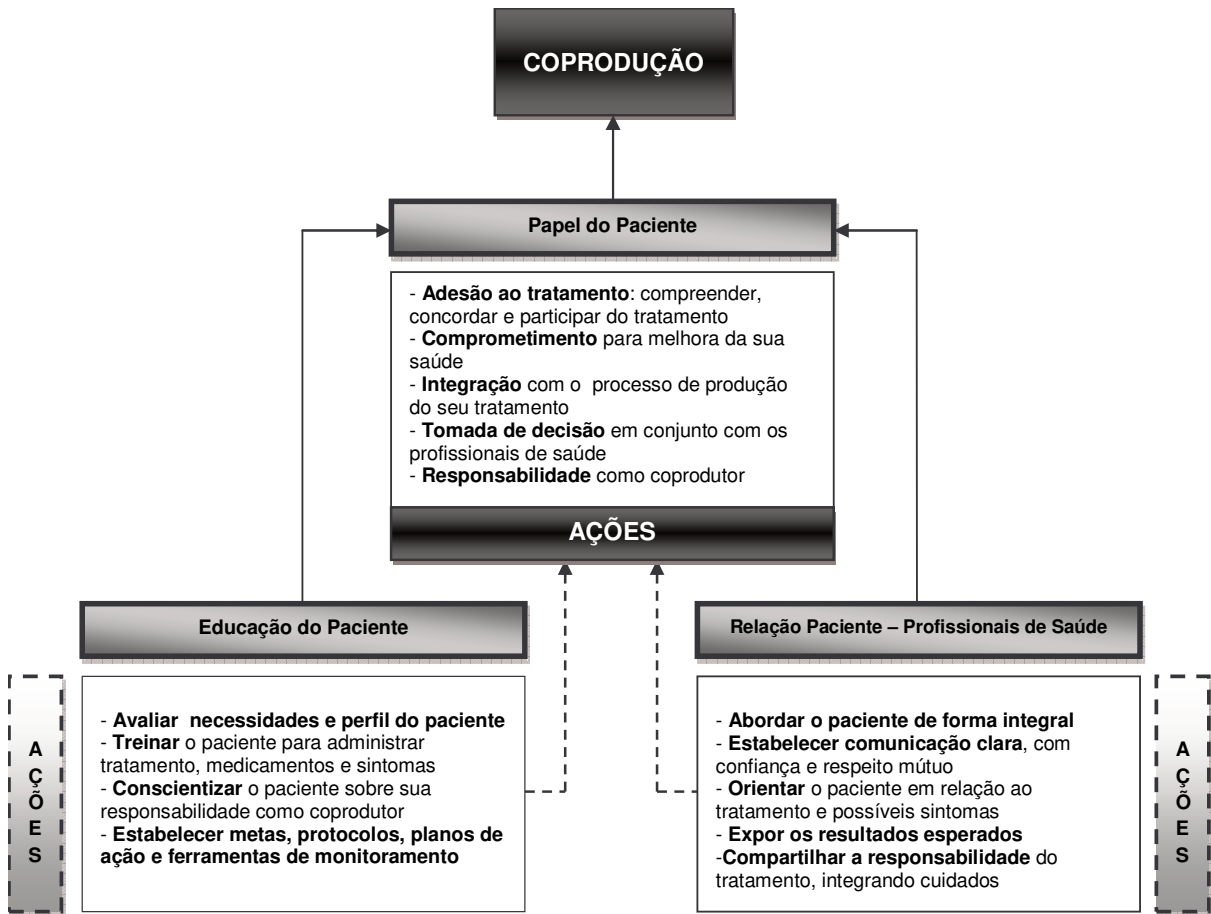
COPRODUÇÃO

Papel do Paciente

- **Adesão ao tratamento**: compreender, concordar e participar do tratamento
- **Comprometimento** para melhora da sua saúde
- **Integração** com o processo de produção do seu tratamento
- **Tomada de decisão** em conjunto com os profissionais de saúde
- **Responsabilidade** como coprodutor

AÇÕES

Educação do Paciente

Relação Paciente – Profissionais de Saúde

A Ç Õ E S

- **Avaliar necessidades e perfil do paciente**
- **Treinar** o paciente para administrar tratamento, medicamentos e sintomas
- **Conscientizar** o paciente sobre sua responsabilidade como coprodutor
- **Estabelecer metas, protocolos, planos de ação e ferramentas de monitoramento**

- **Abordar o paciente de forma integral**
- **Estabelecer comunicação clara**, com confiança e respeito mútuo
- **Orientar** o paciente em relação ao tratamento e possíveis sintomas
- **Expor os resultados esperados**
-**Compartilhar a responsabilidade** do tratamento, integrando cuidados

A Ç Õ E S